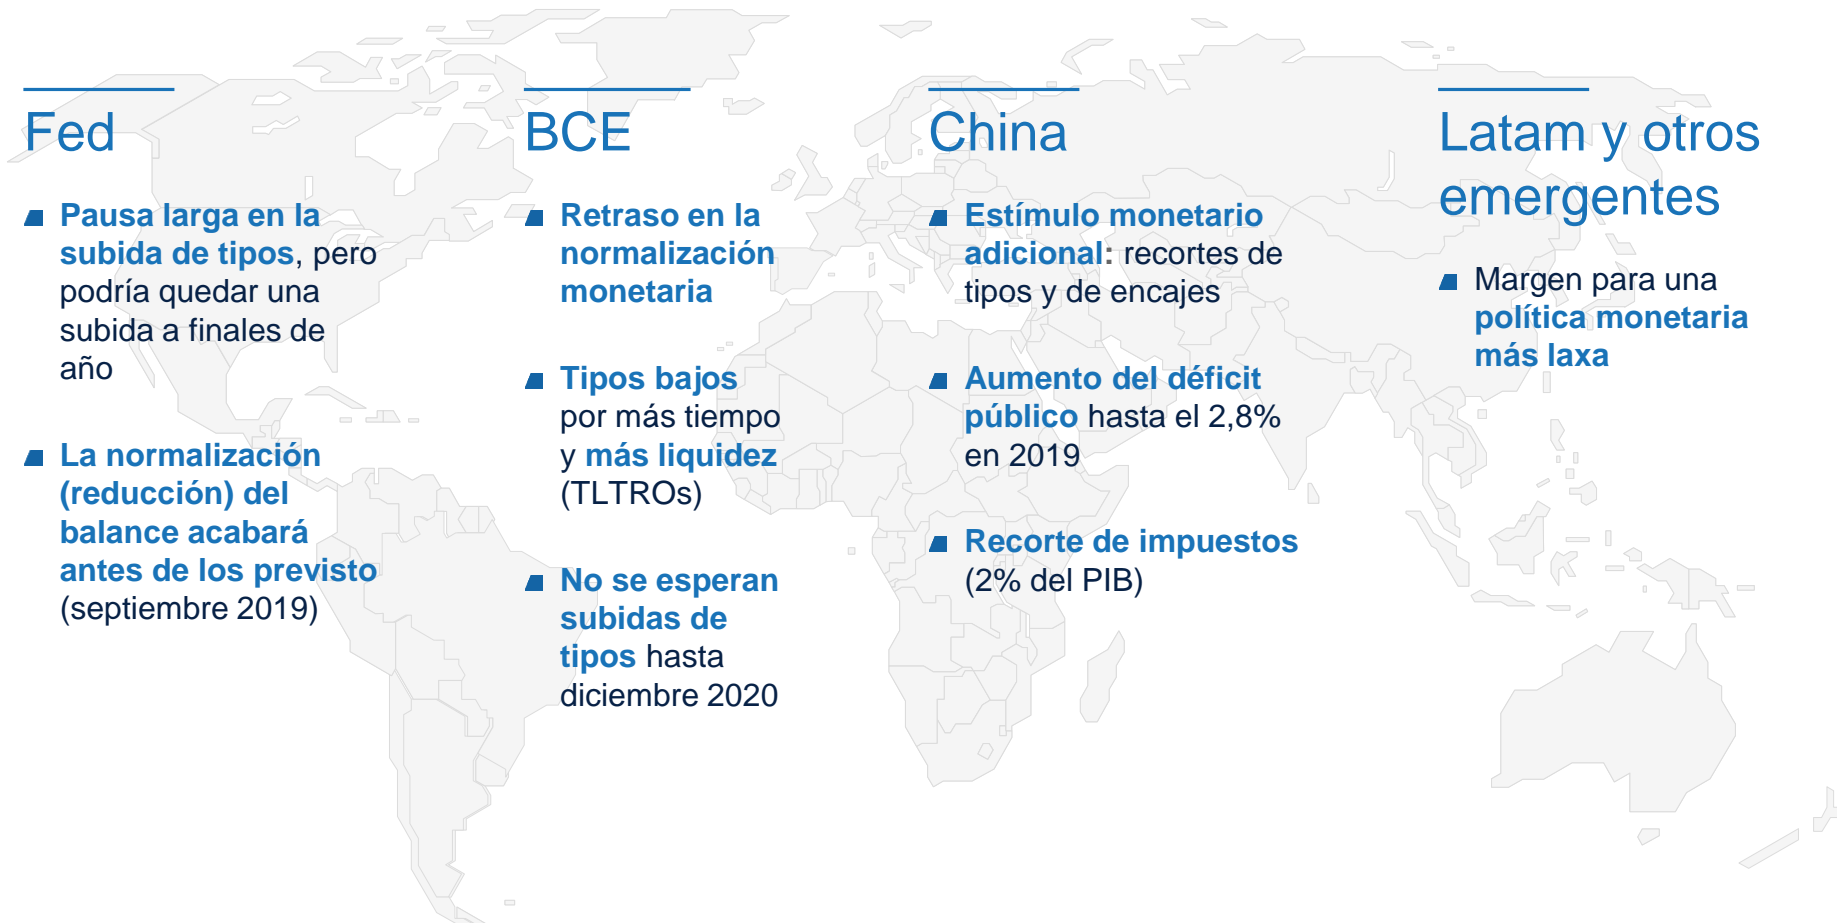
Fed

Pausa larga en la subida de tipos, pero podría quedar una subida a finales de año

La normalización (reducción) del balance acabará antes de los previsto (septiembre 2019)

BCE

Retraso en la normalización monetaria

Tipos bajos por más tiempo y más liquidez (TLTROs)

No se esperan subidas de tipos hasta diciembre 2020

China

Estímulo monetario adicional: recortes de tipos y de encajes

Aumento del déficit público hasta el 2,8% en 2019

Recorte de impuestos (2% del PIB)

Latam y otros emergentes

Margen para una política monetaria más laxa